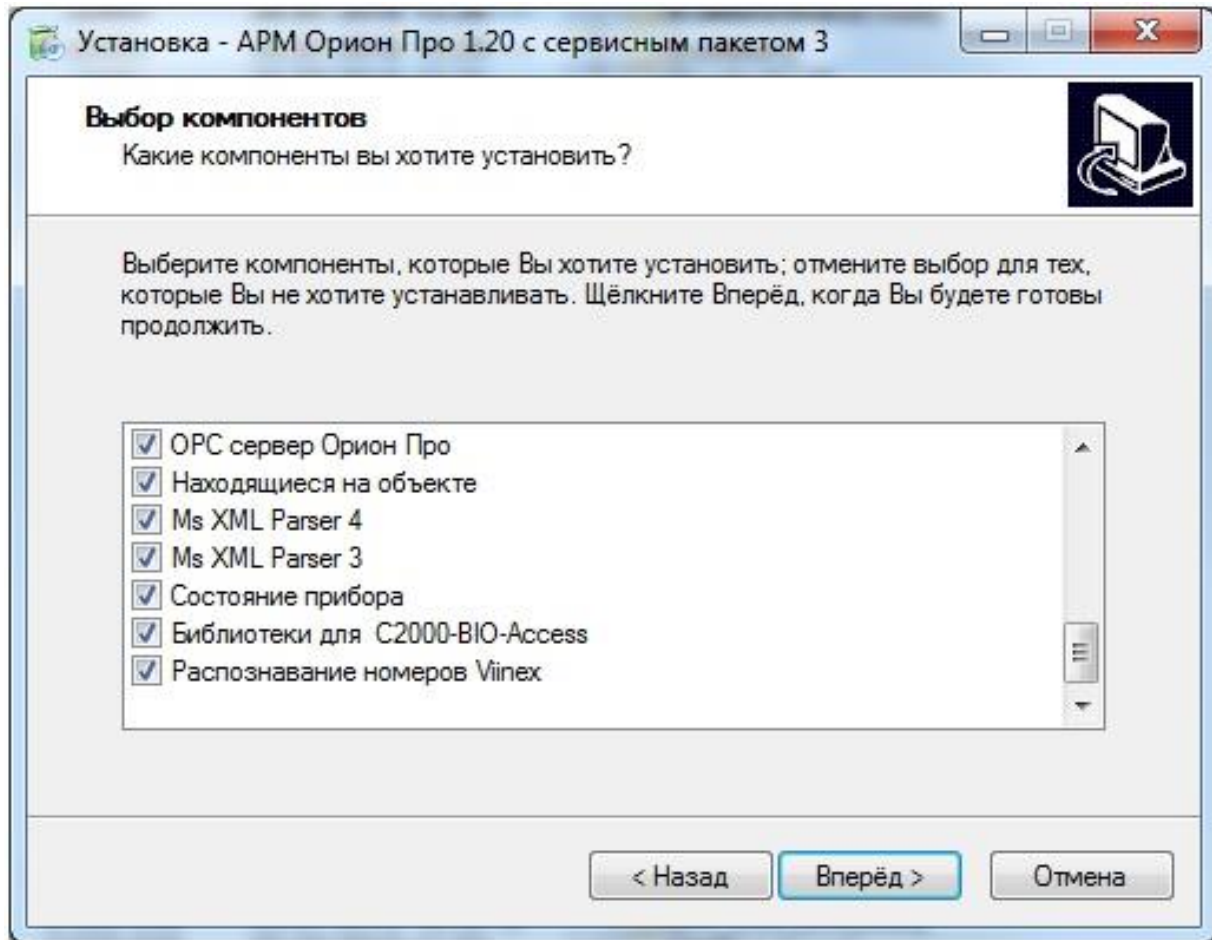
Установка - АРМ Орион Про 1.20 с сервисным пакетом 3

Выбор компонентов
Какие компоненты вы хотите установить?

Выберите компоненты, которые Вы хотите установить; отмените выбор для тех, которые Вы не хотите устанавливать. Щёлкните Вперёд, когда Вы будете готовы продолжить.

OPC сервер Орион Про
Находящиеся на объекте
Ms XML Parser 4
Ms XML Parser 3
Состояние прибора
Библиотеки для C2000-BIO-Access
Распознавание номеров Viinex

< Назад
Вперёд >
Отмена